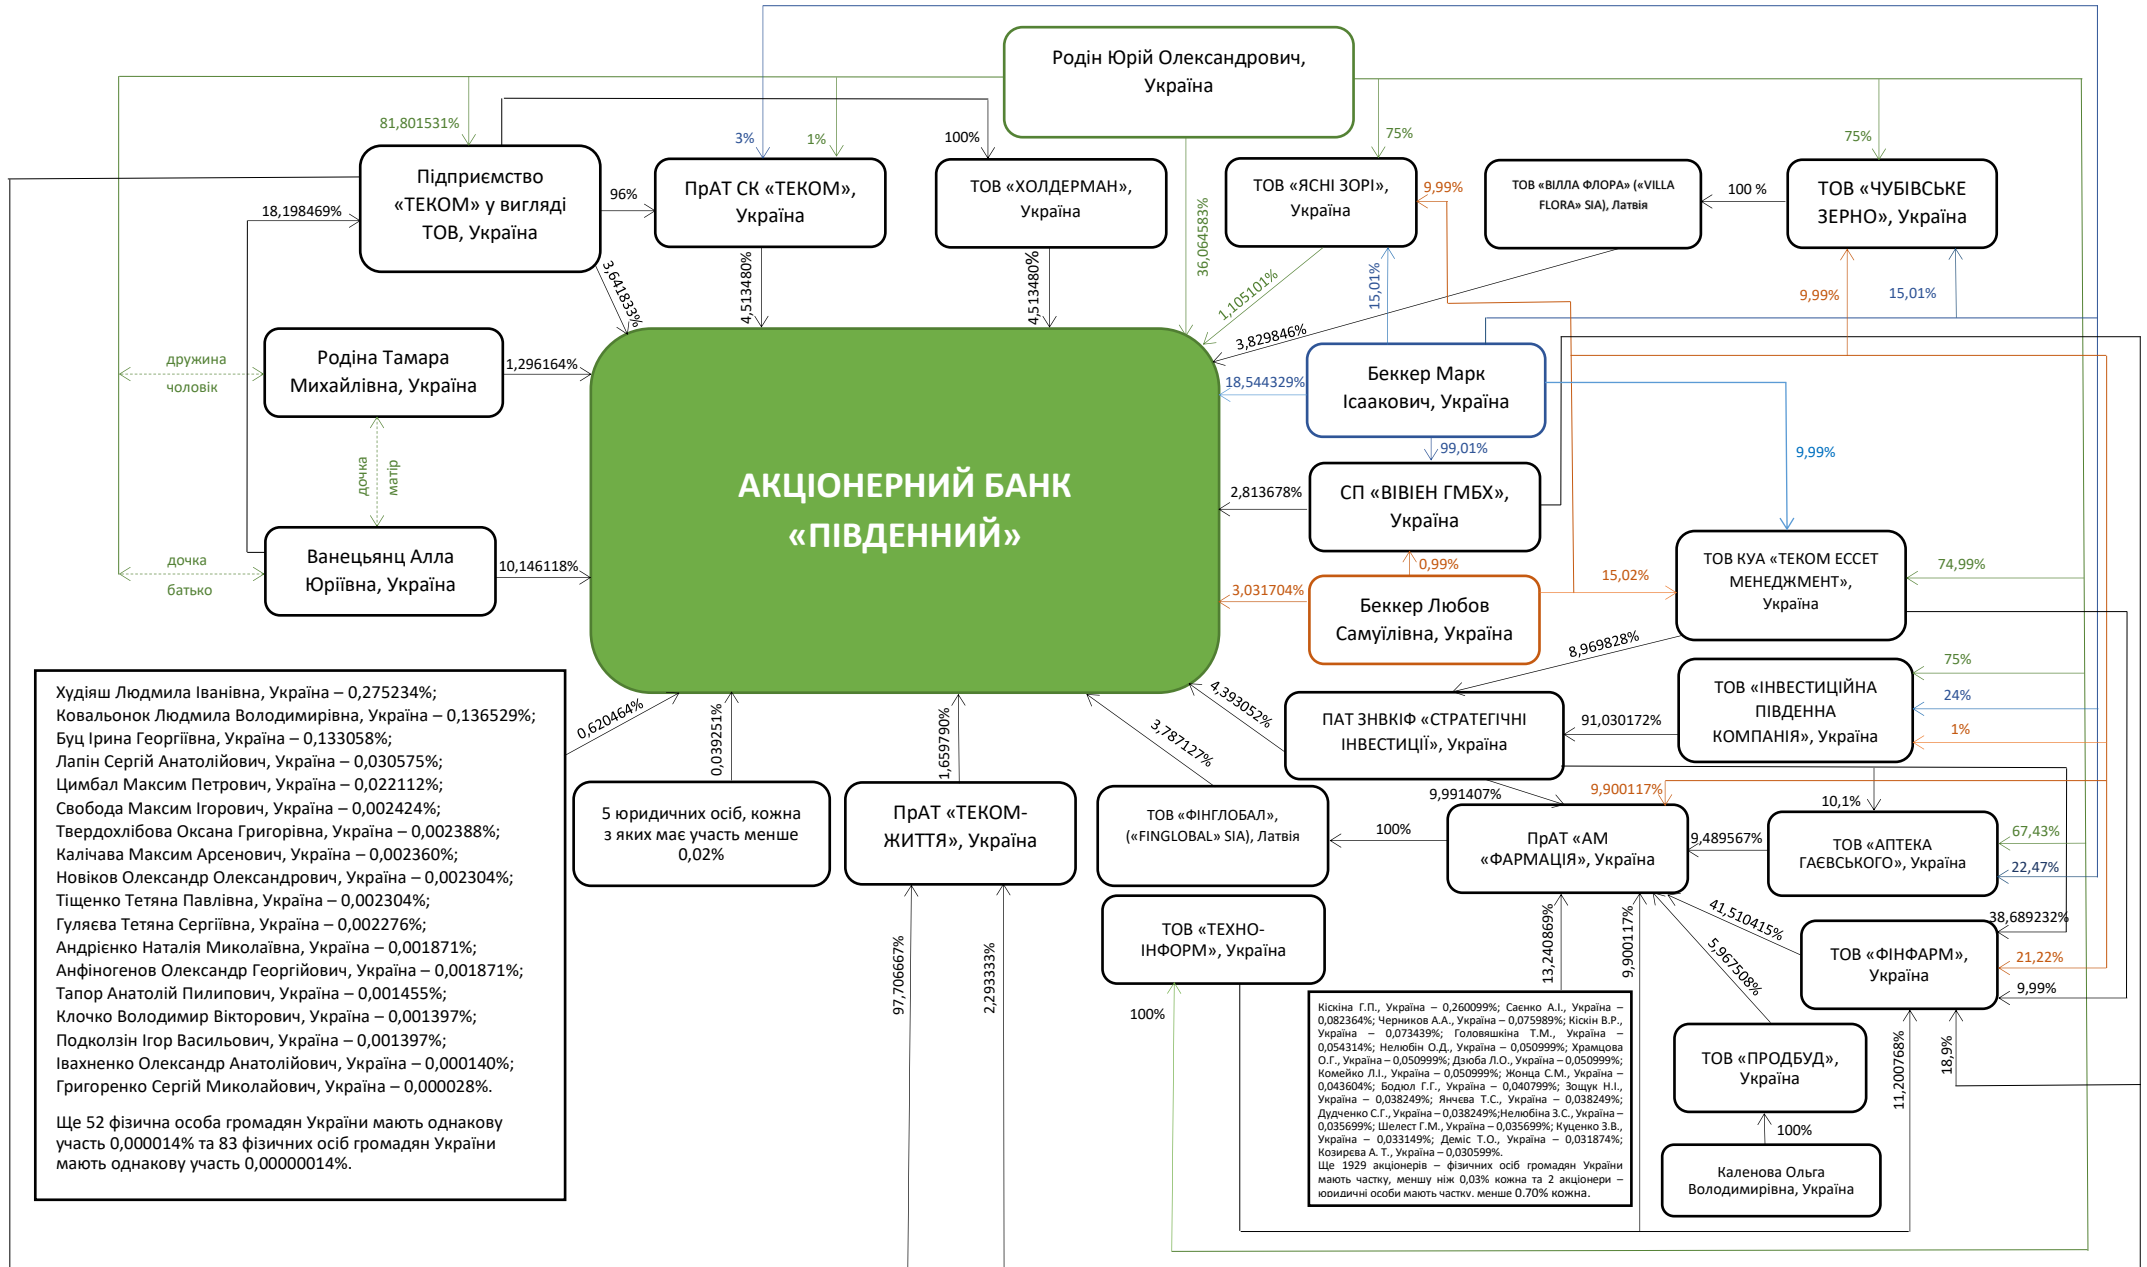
Родін Юрій Олександрович, Україна

81,801531%
3%
1%
100%
75%
75%

Підприємство «ТЕКОМ» у вигляді ТОВ, Україна
96%
18,198469%
ПрАТ СК «ТЕКОМ», Україна
ТОВ «ХОЛДЕРМАН», Україна
ТОВ «ЯСНІ ЗОРІ», Україна
9,99%
ТОВ «ВІЛЛА ФЛОРА» («VILLA FLORA» SIA), Латвія
100 %
ТОВ «ЧУБІВСЬКЕ ЗЕРНО», Україна

3,641833%
4,513480%
4,513480%
36,064583%
1,105101%
15,01%
3,829846%
9,99%
15,01%

дружина
чоловік
Родіна Тамара Михайлівна, Україна
1,296164%
дочка
матір

АКЦІОНЕРНИЙ БАНК «ПІВДЕННИЙ»

Беккер Марк Ісаакович, Україна
18,544329%
99,01%
9,99%
2,813678%
СП «ВІВІЕН ГМБХ», Україна
0,99%

дочка
батько
Ванецьянц Алла Юріївна, Україна
10,146118%

3,031704%
Беккер Любов Самуїлівна, Україна
15,02%
ТОВ КУА «ТЕКОМ ЕССЕТ МЕНЕДЖМЕНТ», Україна
74,99%
8,969828%

Худіяш Людмила Іванівна, Україна – 0,275234%;
Ковальонок Людмила Володимирівна, Україна – 0,136529%;
Буц Ірина Георгіївна, Україна – 0,133058%;
Лапін Сергій Анатолійович, Україна – 0,030575%;
Цимбал Максим Петрович, Україна – 0,022112%;
Свобода Максим Ігорович, Україна – 0,002424%;
Твердохлібова Оксана Григорівна, Україна – 0,002388%;
Калічава Максим Арсенович, Україна – 0,002360%;
Новіков Олександр Олександрович, Україна – 0,002304%;
Тіщенко Тетяна Павлівна, Україна – 0,002304%;
Гуляєва Тетяна Сергіївна, Україна – 0,002276%;
Андрієнко Наталія Миколаївна, Україна – 0,001871%;
Анфіногенов Олександр Георгійович, Україна – 0,001871%;
Тапор Анатолій Пилипович, Україна – 0,001455%;
Клочко Володимир Вікторович, Україна – 0,001397%;
Подколзін Ігор Васильович, Україна – 0,001397%;
Івахненко Олександр Анатолійович, Україна – 0,000140%;
Григоренко Сергій Миколайович, Україна – 0,000028%.

Ще 52 фізичні особа громадян України мають однакову участь 0,000014% та 83 фізичних осіб громадян України мають однакову участь 0,00000014%.

0,620464%
0,039251%
1,659790%
3,787127%
4,393052%
75%
24%
1%
ПАТ ЗНВКІФ «СТРАТЕГІЧНІ ІНВЕСТИЦІЇ», Україна
91,030172%
ТОВ «ІНВЕСТИЦІЙНА ПІВДЕННА КОМПАНІЯ», Україна

5 юридичних осіб, кожна з яких має участь менше 0,02%
ПрАТ «ТЕКОМ-ЖИТТЯ», Україна
ТОВ «ФІНГЛОБАЛ», («FINGLOBAL» SIA), Латвія
100%
9,991407%
9,900117%
ПрАТ «АМ «ФАРМАЦІЯ», Україна
10,1%
9,489567%
ТОВ «АПТЕКА ГАЄВСЬКОГО», Україна
67,43%
22,47%
38,689232%

ТОВ «ТЕХНО-ІНФОРМ», Україна
100%
97,706667%
2,293333%
13,240869%
9,900117%
41,510415%
5,967508%
ТОВ «ФІНФАРМ», Україна
21,22%
9,99%

Кіскіна Г.П., Україна – 0,260099%; Саєнко А.І., Україна – 0,082364%; Черников А.А., Україна – 0,075989%; Кіскін В.Р., Україна – 0,073439%; Головяшкіна Т.М., Україна – 0,054314%; Нелюбін О.Д., Україна – 0,050999%; Храмцова О.Г., Україна – 0,050999%; Дзюба Л.О., Україна – 0,050999%; Комейко Л.І., Україна – 0,050999%; Жонца С.М., Україна – 0,043604%; Бодюл Г.Г., Україна – 0,040799%; Зощук Н.І., Україна – 0,038249%; Янчева Т.С., Україна – 0,038249%; Дудченко С.Г., Україна – 0,038249%;Нелюбіна З.С., Україна – 0,035699%; Шелест Г.М., Україна – 0,035699%; Куценко З.В., Україна – 0,033149%; Деміс Т.О., Україна – 0,031874%; Козирєва А. Т., Україна – 0,030599%.
Ще 1929 акціонерів – фізичних осіб громадян України мають частку, меншу ніж 0,03% кожна та 2 акціонери – юридичні особи мають частку. менше 0.70% кожна.

ТОВ «ПРОДБУД», Україна
100%
Каленова Ольга Володимирівна, Україна
11,200768%
18,9%